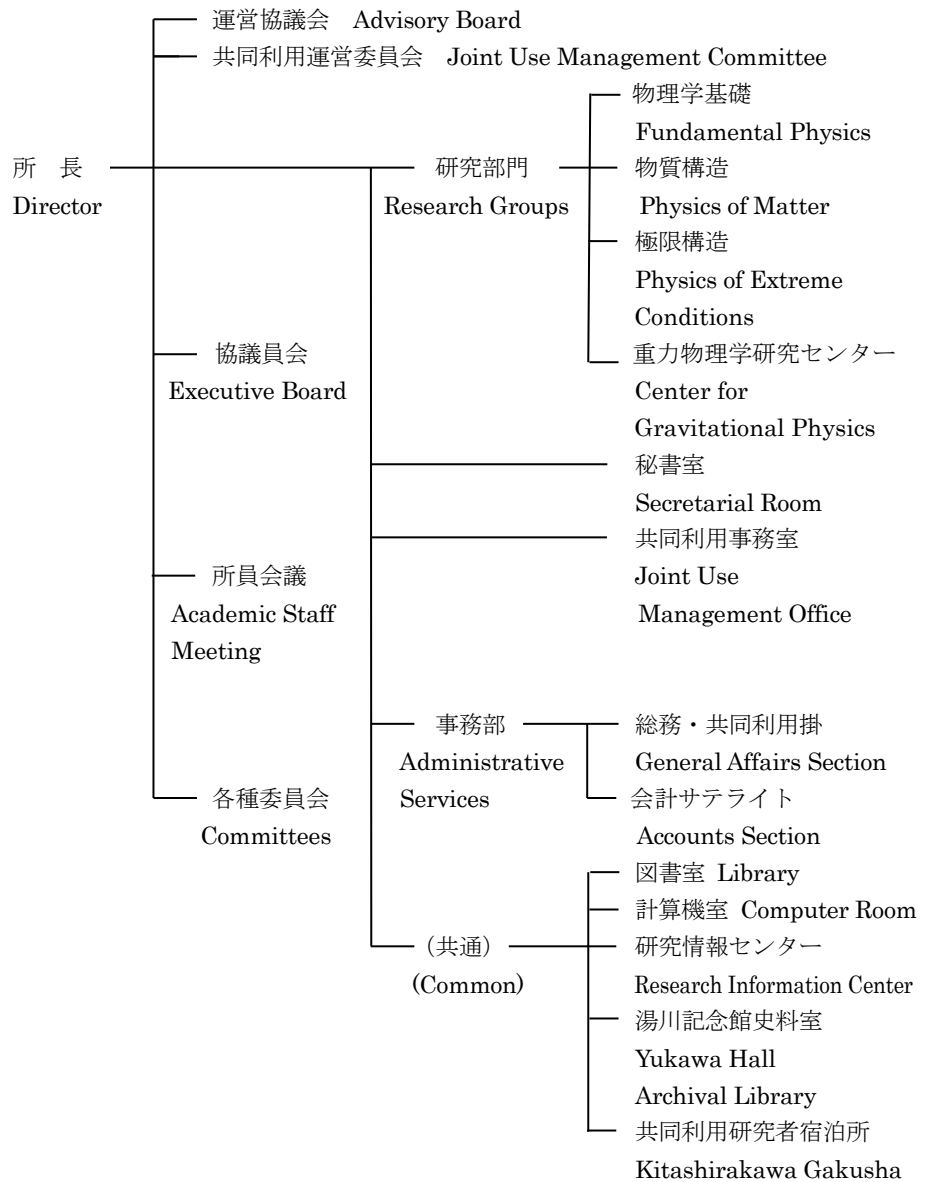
運営協議会 Advisory Board
共同利用運営委員会 Joint Use Management Committee

所 長
Director

研究部門
Research Groups

物理学基礎
Fundamental Physics
物質構造
Physics of Matter
極限構造
Physics of Extreme Conditions
重力物理学研究センター
Center for Gravitational Physics

協議員会
Executive Board

秘書室
Secretarial Room

共同利用事務室
Joint Use Management Office

所員会議
Academic Staff Meeting

事務部
Administrative Services

総務・共同利用掛
General Affairs Section
会計サテライト
Accounts Section

各種委員会
Committees

（共通）
(Common)

図書室 Library
計算機室 Computer Room
研究情報センター
Research Information Center
湯川記念館史料室
Yukawa Hall Archival Library
共同利用研究者宿泊所
Kitashirakawa Gakusha